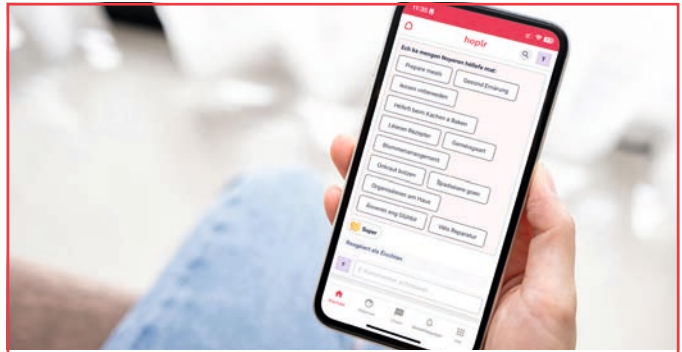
11:35

hoplr

Ech ka mengen Noperen hëllefe mat:

Prepare meals

Gesond Ernärung

Aeven unternéien

Hëllef beim Kachen a Baken

Lëschte Rezepter

Gemeinsport

Blummenarrangement

Dinkaaf bréngen

Spadséiere goen

Organisatiounen am Haus

Aarbechten am Gaart

Vëlo Reparatur

Super

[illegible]

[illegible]

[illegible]